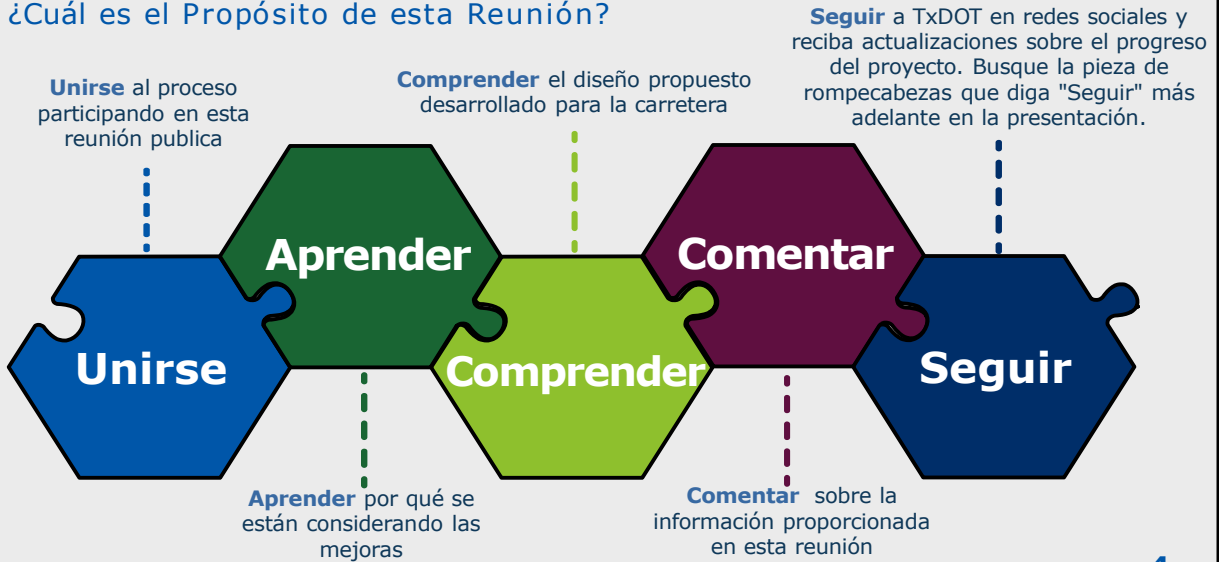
¿Cuál es el Propósito de esta Reunión?

Unirse al proceso participando en esta reunión publica

Comprender el diseño propuesto desarrollado para la carretera

Seguir a TxDOT en redes sociales y reciba actualizaciones sobre el progreso del proyecto. Busque la pieza de rompecabezas que diga "Seguir" más adelante en la presentación.

Aprender

Comentar

Unirse

Comprender

Seguir

Aprender por qué se están considerando las mejoras

Comentar sobre la información proporcionada en esta reunión

4